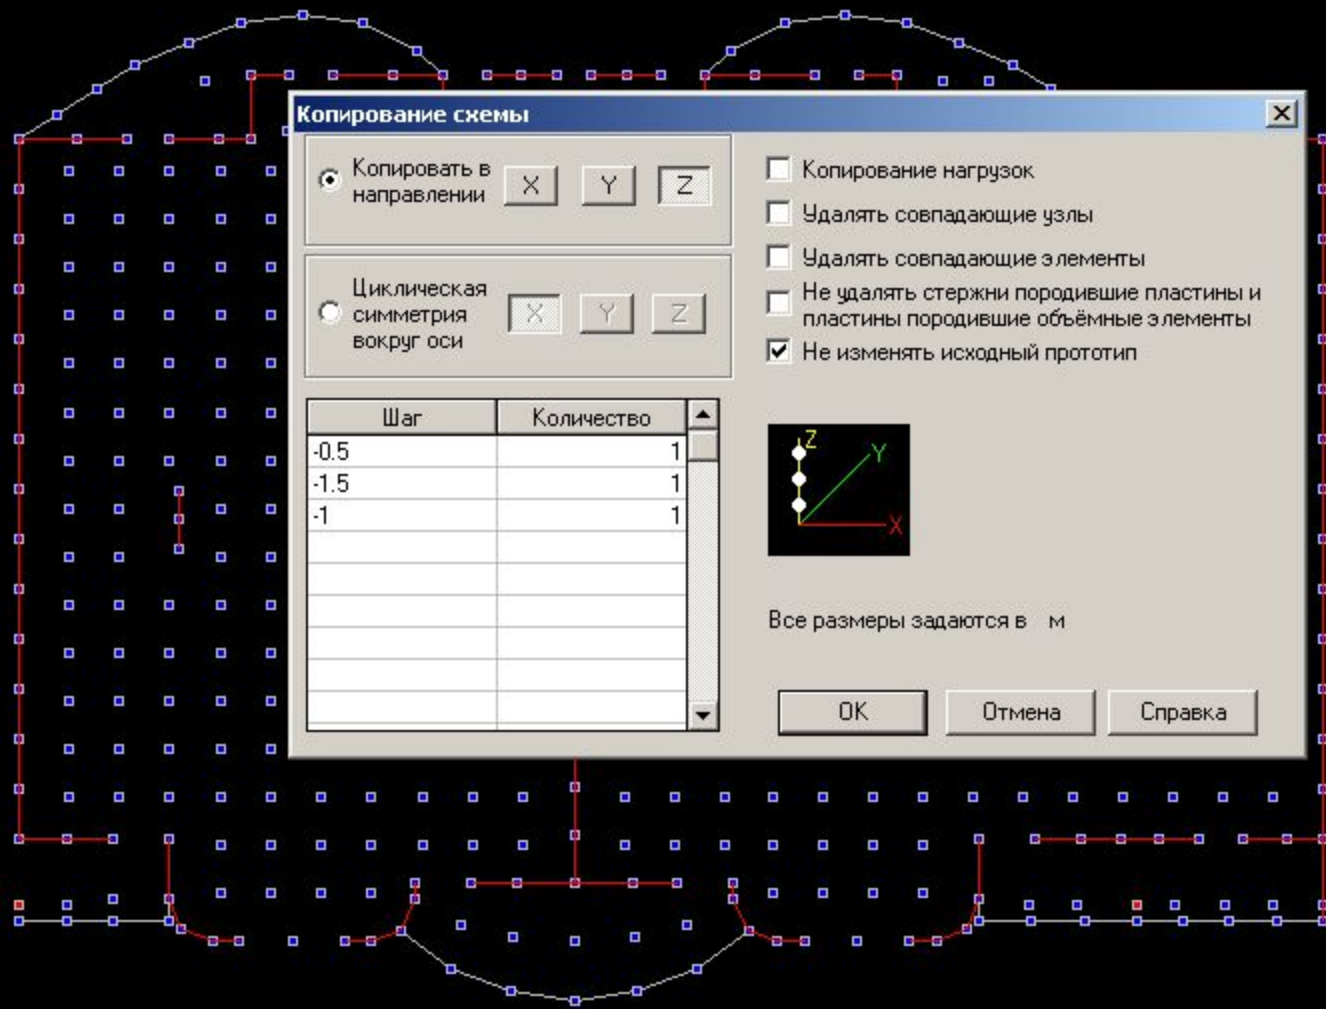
Копирование схемы

Копировать в направлении
X Y Z

Циклическая симметрия вокруг оси
X Y Z

| Шаг | Количество |
|---|---|
| -0.5 | 1 |
| -1.5 | 1 |
| -1 | 1 |

Копирование нагрузок
Удалять совпадающие узлы
Удалять совпадающие элементы
Не удалять стержни породившие пластины и пластины породившие объёмные элементы
Не изменять исходный прототип

Z
Y
X

Все размеры задаются в м

OK
Отмена
Справка